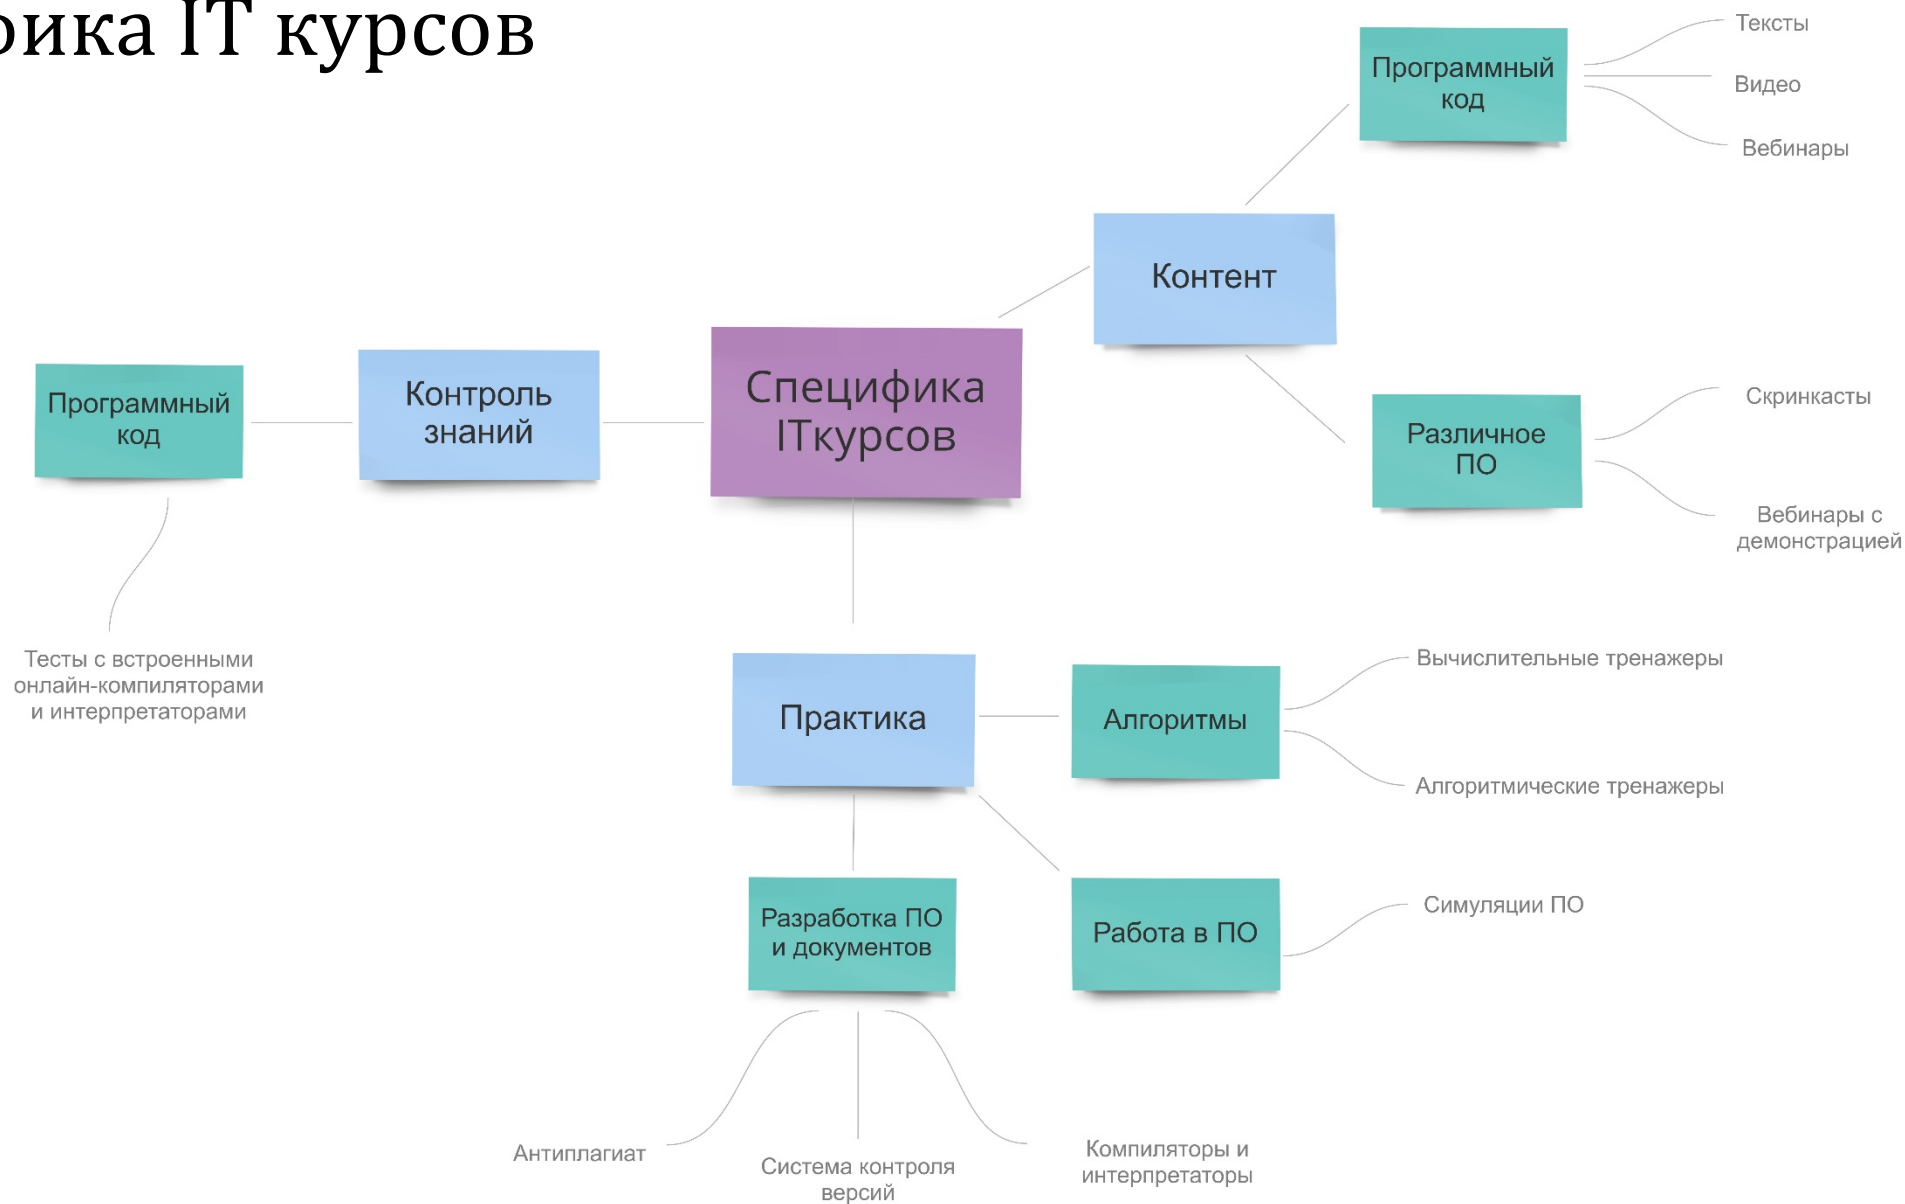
фика IT курсов

Программный код

Тексты

Видео

Вебинары

Контент

Программный код

Контроль знаний

Специфика ITкурсов

Различное ПО

Скринкасты

Вебинары с демонстрацией

Тесты с встроенными онлайн-компиляторами и интерпретаторами

Практика

Алгоритмы

Вычислительные тренажеры

Алгоритмические тренажеры

Разработка ПО и документов

Работа в ПО

Симуляции ПО

Антиплагиат

Система контроля версий

Компиляторы и интерпретаторы